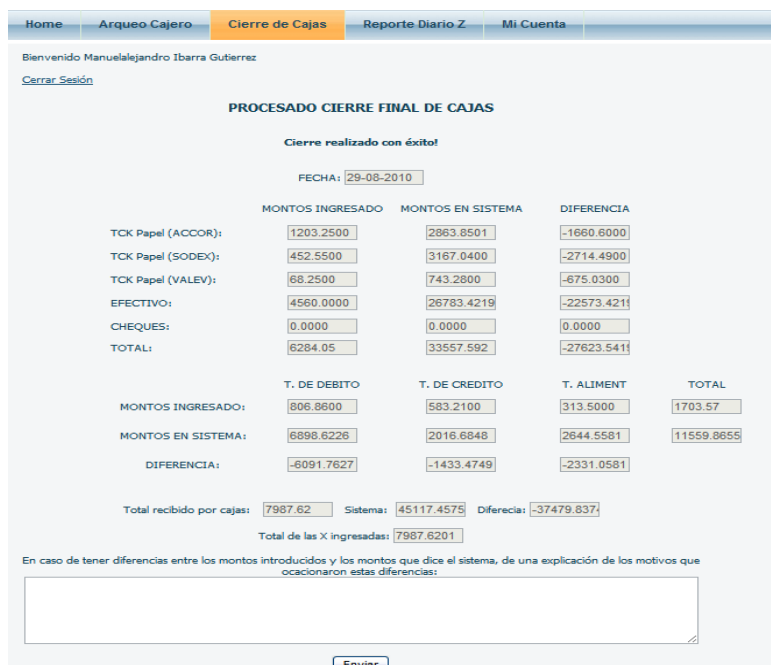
Home Arqueo Cajero Cierre de Cajas Reporte Diario Z Mi Cuenta

Bienvenido Manuelalejandro Ibarra Gutierrez

Cerrar Sesión

PROCESADO CIERRE FINAL DE CAJAS

Cierre realizado con éxito!

FECHA: 29-08-2010

| | MONTOS INGRESADO | MONTOS EN SISTEMA | DIFERENCIA |
|---|---|---|---|
| TCK Papel (ACCOR): | 1203.2500 | 2863.8501 | -1660.6000 |
| TCK Papel (SODEX): | 452.5500 | 3167.0400 | -2714.4900 |
| TCK Papel (VALEV): | 68.2500 | 743.2800 | -675.0300 |
| EFECTIVO: | 4560.0000 | 26783.4219 | -22573.421 |
| CHEQUES: | 0.0000 | 0.0000 | 0.0000 |
| TOTAL: | 6284.05 | 33557.592 | -27623.541 |

| | T. DE DEBITO | T. DE CREDITO | T. ALIMENT | TOTAL |
|---|---|---|---|---|
| MONTOS INGRESADO: | 806.8600 | 583.2100 | 313.5000 | 1703.57 |
| MONTOS EN SISTEMA: | 6898.6226 | 2016.6848 | 2644.5581 | 11559.8655 |
| DIFERENCIA: | -6091.7627 | -1433.4749 | -2331.0581 | |

Total recibido por cajas: 7987.62 Sistema: 45117.4575 Diferecia: -37479.837

Total de las X ingresadas: 7987.6201

En caso de tener diferencias entre los montos introducidos y los montos que dice el sistema, de una explicación de los motivos que ocacionaron estas diferencias:

Enviar